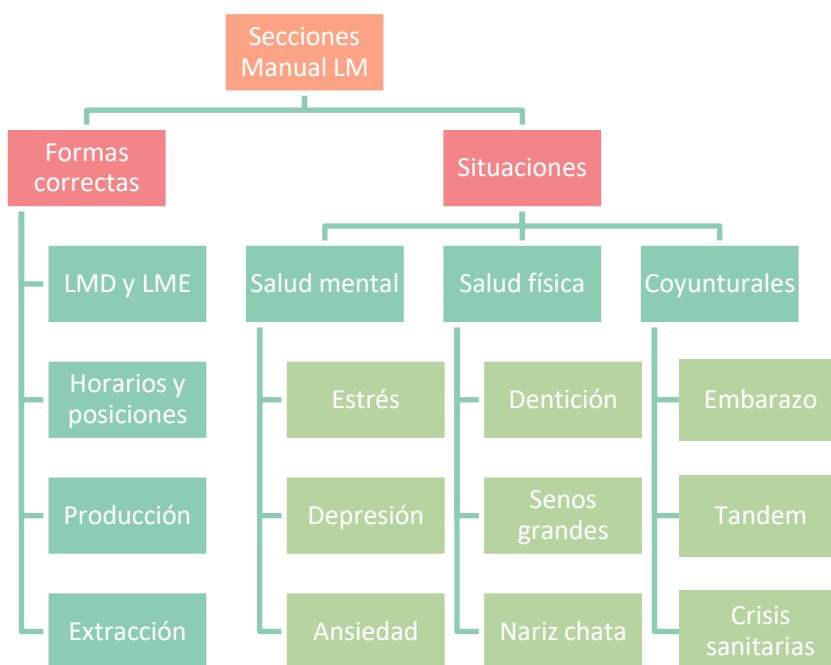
Secciones Manual LM

Formas correctas

LMD y LME

Horarios y posiciones

Producción

Extracción

Situaciones

Salud mental

Estrés

Depresión

Ansiedad

Salud física

Dentición

Senos grandes

Nariz chata

Coyunturales

Embarazo

Tandem

Crisis sanitarias